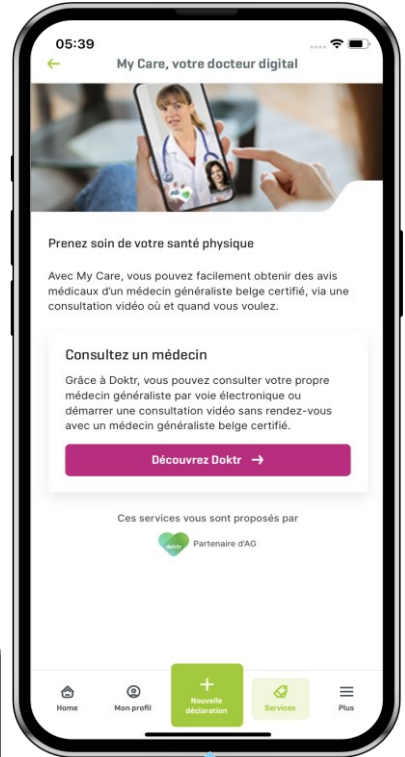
05:39

My Care, votre docteur digital

Prenez soin de votre santé physique

Avec My Care, vous pouvez facilement obtenir des avis médicaux d'un médecin généraliste belge certifié, via une consultation vidéo où et quand vous voulez.

Consultez un médecin

Grâce à Doktr, vous pouvez consulter votre propre médecin généraliste par voie électronique ou démarrer une consultation vidéo sans rendez-vous avec un médecin généraliste belge certifié.

Découvrez Doktr →

Ces services vous sont proposés par

doktr Partenaire d'AG

Home Mon profil + Nouvelle déclaration Services Plus